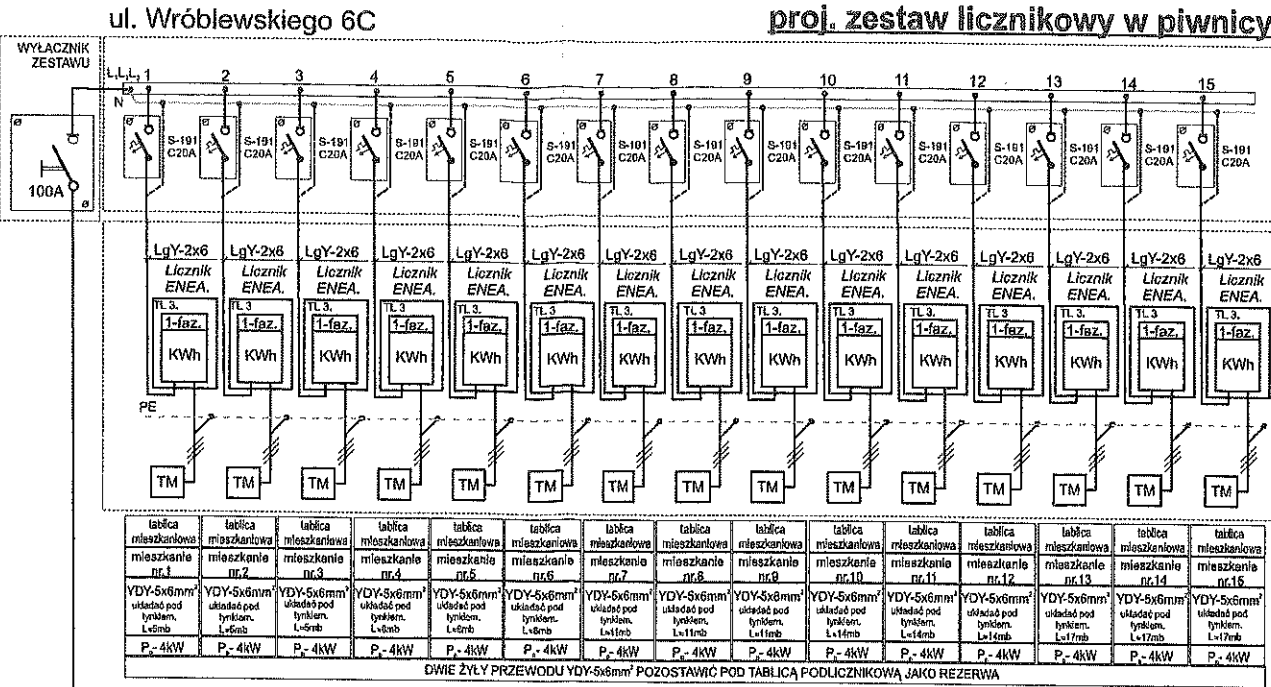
ul. Wróblewskiego 6C

proj. zestaw licznikowy w piwnicy

WYŁĄCZNIK ZESTAWU

100A

$L_1L_2L_3$ N

1 2 3 4 5 6 7 8 9 10 11 12 13 14 15

S-191 C20A | S-191 C20A | S-191 C20A | S-191 C20A | S-191 C20A | S-191 C20A | S-191 C20A | S-191 C20A | S-191 C20A | S-191 C20A | S-191 C20A | S-191 C20A | S-191 C20A | S-191 C20A | S-191 C20A

LgY-2x6 | LgY-2x6 | LgY-2x6 | LgY-2x6 | LgY-2x6 | LgY-2x6 | LgY-2x6 | LgY-2x6 | LgY-2x6 | LgY-2x6 | LgY-2x6 | LgY-2x6 | LgY-2x6 | LgY-2x6 | LgY-2x6

Licznik ENEA. TL 3. 1-faz. KWh (×15)

PE

TM TM TM TM TM TM TM TM TM TM TM TM TM TM TM

| tablica mieszkaniowa | tablica mieszkaniowa | tablica mieszkaniowa | tablica mieszkaniowa | tablica mieszkaniowa | tablica mieszkaniowa | tablica mieszkaniowa | tablica mieszkaniowa | tablica mieszkaniowa | tablica mieszkaniowa | tablica mieszkaniowa | tablica mieszkaniowa | tablica mieszkaniowa | tablica mieszkaniowa | tablica mieszkaniowa |
|---|---|---|---|---|---|---|---|---|---|---|---|---|---|---|
| mieszkanie nr.1 | mieszkanie nr.2 | mieszkanie nr.3 | mieszkanie nr.4 | mieszkanie nr.5 | mieszkanie nr.6 | mieszkanie nr.7 | mieszkanie nr.8 | mieszkanie nr.9 | mieszkanie nr.10 | mieszkanie nr.11 | mieszkanie nr.12 | mieszkanie nr.13 | mieszkanie nr.14 | mieszkanie nr.15 |
| YDY-5x6mm² układać pod tynkiem. L=8mb | YDY-5x6mm² układać pod tynkiem. L=8mb | YDY-5x6mm² układać pod tynkiem. L=8mb | YDY-5x6mm² układać pod tynkiem. L=8mb | YDY-5x6mm² układać pod tynkiem. L=8mb | YDY-5x6mm² układać pod tynkiem. L=8mb | YDY-5x6mm² układać pod tynkiem. L=11mb | YDY-5x6mm² układać pod tynkiem. L=11mb | YDY-5x6mm² układać pod tynkiem. L=11mb | YDY-5x6mm² układać pod tynkiem. L=14mb | YDY-5x6mm² układać pod tynkiem. L=14mb | YDY-5x6mm² układać pod tynkiem. L=14mb | YDY-5x6mm² układać pod tynkiem. L=17mb | YDY-5x6mm² układać pod tynkiem. L=17mb | YDY-5x6mm² układać pod tynkiem. L=17mb |
| $P_s$- 4kW | $P_s$- 4kW | $P_s$- 4kW | $P_s$- 4kW | $P_s$- 4kW | $P_s$- 4kW | $P_s$- 4kW | $P_s$- 4kW | $P_s$- 4kW | $P_s$- 4kW | $P_s$- 4kW | $P_s$- 4kW | $P_s$- 4kW | $P_s$- 4kW | $P_s$- 4kW |

DWIE ŻYŁY PRZEWODU YDY-5x6mm² POZOSTAWIĆ POD TABLICĄ PODLICZNIKOWĄ JAKO REZERWA